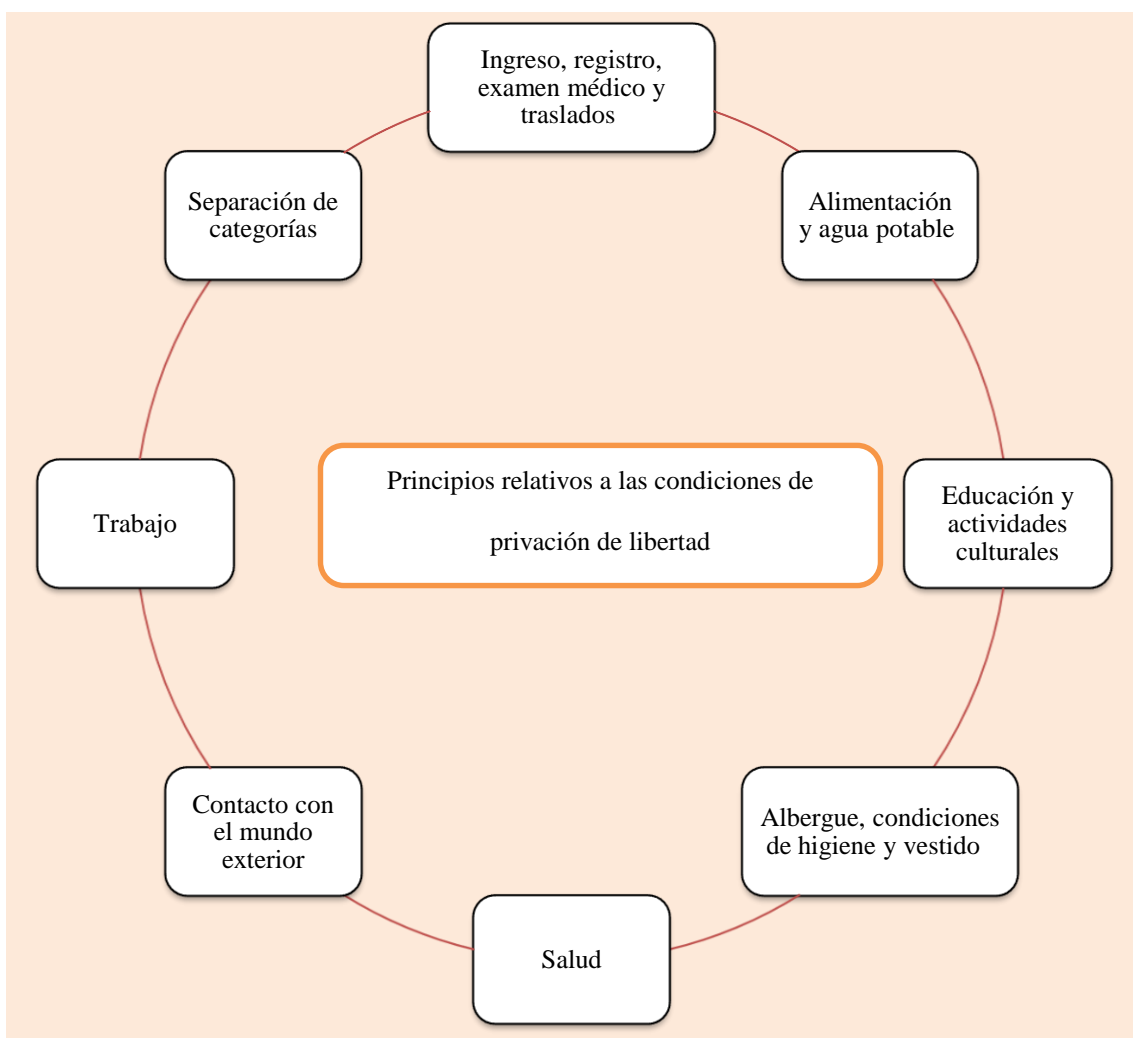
Ingreso, registro, examen médico y traslados

Alimentación y agua potable

Educación y actividades culturales

Albergue, condiciones de higiene y vestido

Salud

Contacto con el mundo exterior

Trabajo

Separación de categorías

Principios relativos a las condiciones de privación de libertad